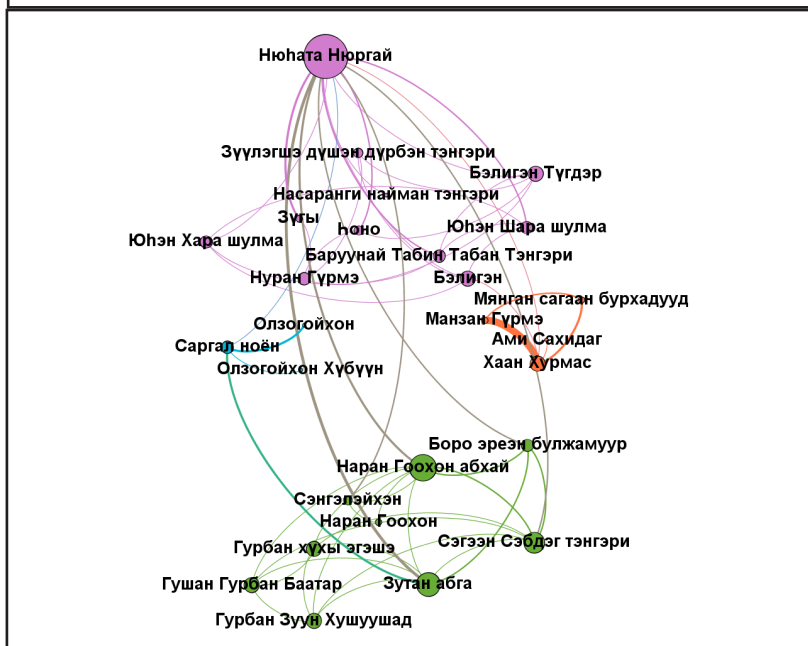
Нюһата Нюргай

Зүүлэгшэ дүшэн дүрбэн тэнгэри

Бэлигэн Түгдэр

Насаранги найман тэнгэри

Зүгы

Һоно

Юһэн Шара шулма

Юһэн Хара шулма

Баруунай Табин Табан Тэнгэри

Нуран Гүрмэ

Бэлигэн

Мянган сагаан бурхадууд

Манзан Гүрмэ

Олзогойхон

Ами Сахидаг

Саргал ноён

Хаан Хурмас

Олзогойхон Хүбүүн

Боро эрээн булжамуур

Наран Гоохон абхай

Сэнгэлэйхэн

Наран Гоохон

Сэгээн Сэбдэг тэнгэри

Гурбан хүхы эгэшэ

Гушан Гурбан Баатар

Зутан абга

Гурбан Зуун Хушуушад